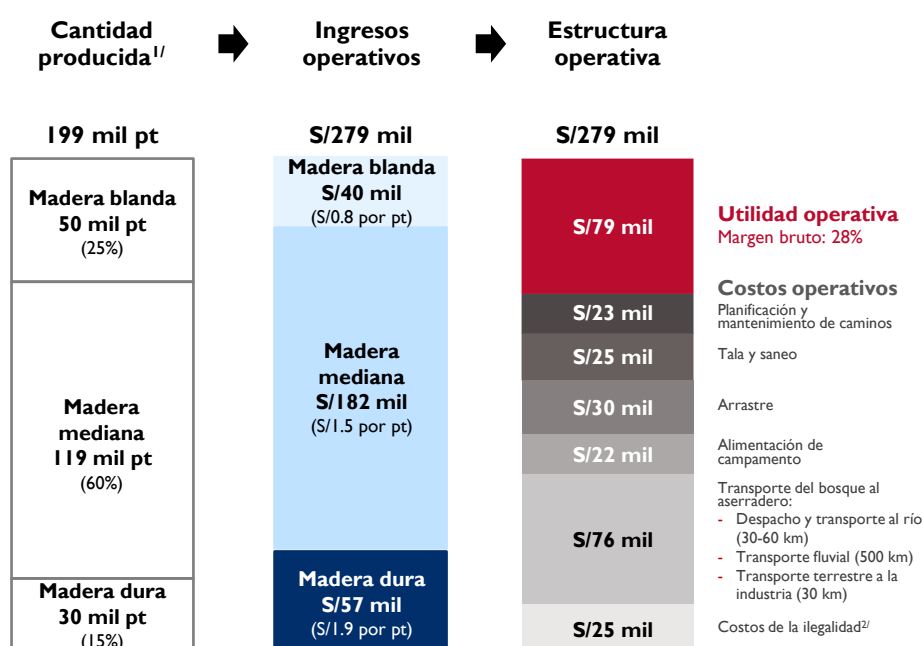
Cantidad producida$^{1/}$

Ingresos operativos

Estructura operativa

199 mil pt

Madera blanda
50 mil pt
(25%)

Madera mediana
119 mil pt
(60%)

Madera dura
30 mil pt
(15%)

S/279 mil

Madera blanda
S/40 mil
(S/0.8 por pt)

Madera mediana
S/182 mil
(S/1.5 por pt)

Madera dura
S/57 mil
(S/1.9 por pt)

S/279 mil

S/79 mil

S/23 mil

S/25 mil

S/30 mil

S/22 mil

S/76 mil

S/25 mil

Utilidad operativa
Margen bruto: 28%

Costos operativos

Planificación y mantenimiento de caminos

Tala y saneo

Arrastre

Alimentación de campamento

Transporte del bosque al aserradero:
- Despacho y transporte al río (30-60 km)
- Transporte fluvial (500 km)
- Transporte terrestre a la industria (30 km)

Costos de la ilegalidad$^{2/}$